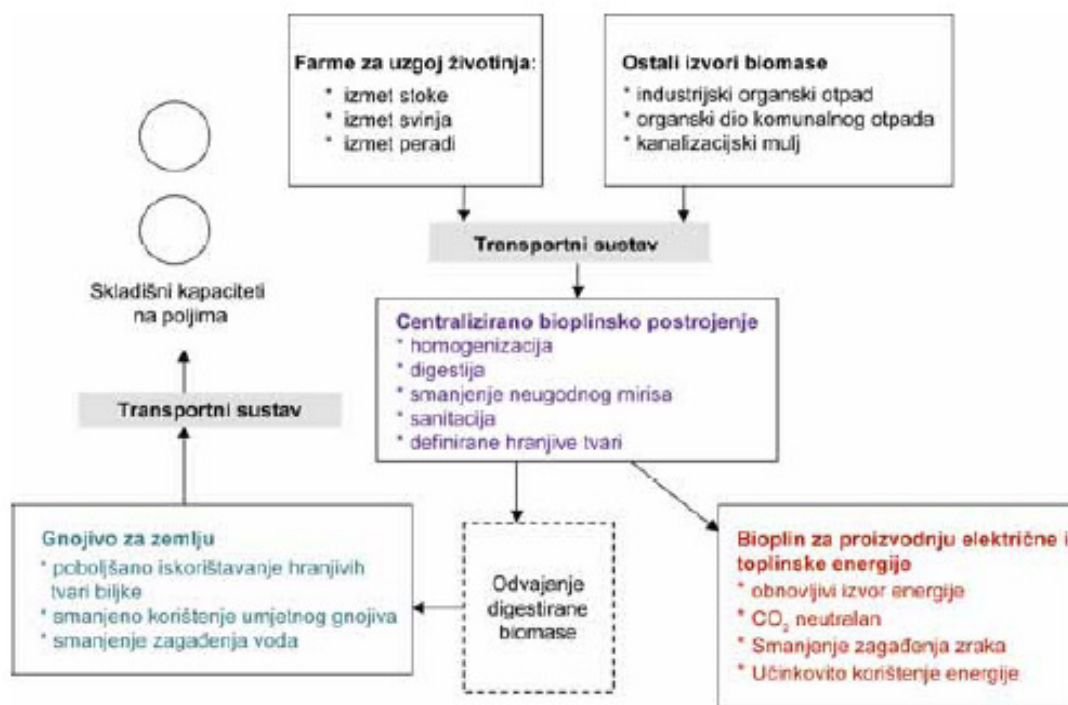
Farme za uzgoj životinja:
* izmet stoke
* izmet svinja
* izmet peradi

Ostali izvori biomase
* industrijski organski otpad
* organski dio komunalnog otpada
* kanalizacijski mulj

Transportni sustav

Skladišni kapaciteti na poljima

Centralizirano bioplinsko postrojenje
* homogenizacija
* digestija
* smanjenje neugodnog mirisa
* sanitacija
* definirane hranjive tvari

Transportni sustav

Gnojivo za zemlju
* poboljšano iskorištavanje hranjivih tvari biljke
* smanjeno korištenje umjetnog gnojiva
* smanjenje zagađenja voda

Odvajanje digestirane biomase

Bioplin za proizvodnju električne i toplinske energije
* obnovljivi izvor energije
* $CO_2$ neutralan
* Smanjenje zagađenja zraka
* Učinkovito korištenje energije